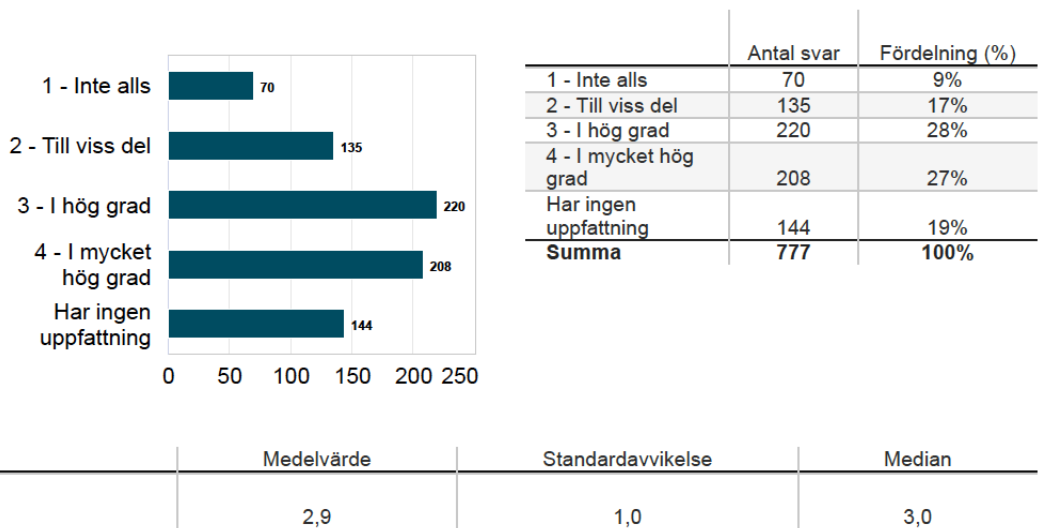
1 - Inte alls 70
2 - Till viss del 135
3 - I hög grad 220
4 - I mycket hög grad 208
Har ingen uppfattning 144
0 50 100 150 200 250

| | Antal svar | Fördelning (%) |
|---|---|---|
| 1 - Inte alls | 70 | 9% |
| 2 - Till viss del | 135 | 17% |
| 3 - I hög grad | 220 | 28% |
| 4 - I mycket hög grad | 208 | 27% |
| Har ingen uppfattning | 144 | 19% |
| **Summa** | **777** | **100%** |

| | Medelvärde | Standardavvikelse | Median |
|---|---|---|---|
| | 2,9 | 1,0 | 3,0 |